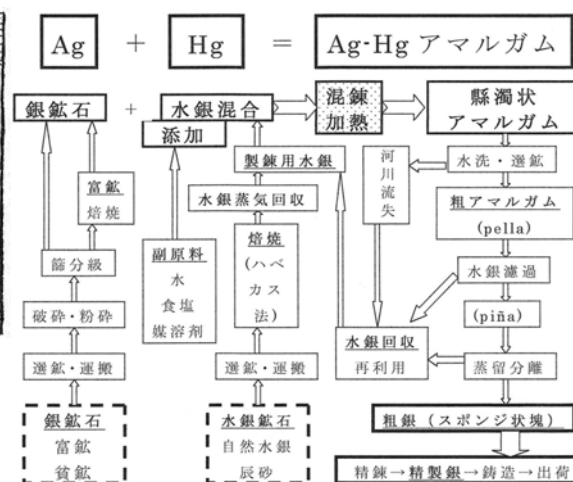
Ag + Hg = Ag-Hg アマルガム

銀鉱石 + 水銀混合

添加

混錬加熱

懸濁状アマルガム

製錬用水銀

河川流失

水洗・選鉱

富鉱焙焼

水銀蒸気回収

粗アマルガム (pella)

篩分級

副原料 水 食塩 媒溶剤

焙焼 (ハベカス法)

水銀濾過

破砕・粉砕

(piña)

水銀回収 再利用

蒸留分離

選鉱・運搬

選鉱・運搬

粗銀 (スポンジ状塊)

銀鉱石 富鉱 貧鉱

水銀鉱石 自然水銀 辰砂

精錬→精製銀→鋳造→出荷